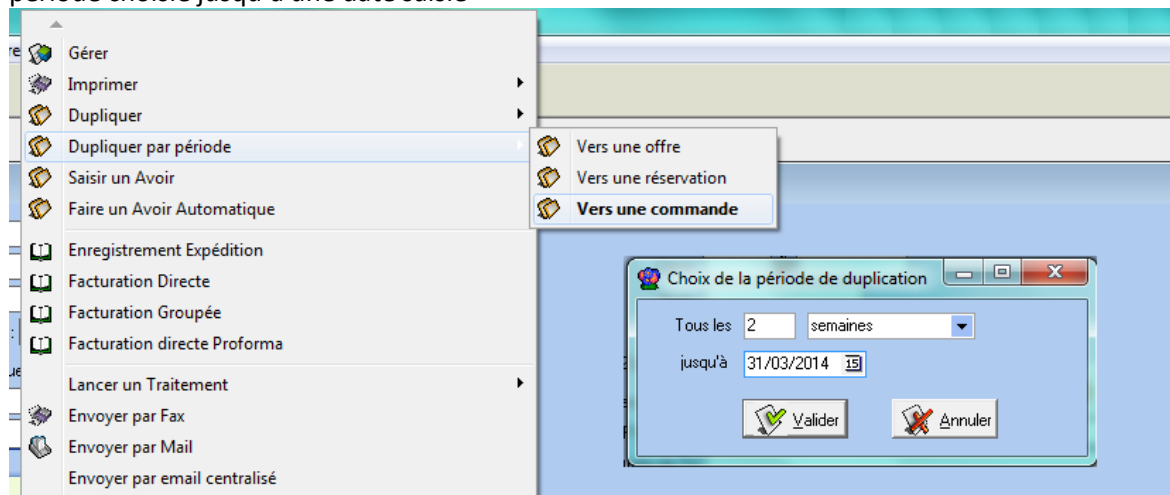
Gérer
Imprimer
Dupliquer
Dupliquer par période
Saisir un Avoir
Faire un Avoir Automatique
Enregistrement Expédition
Facturation Directe
Facturation Groupée
Facturation directe Proforma
Lancer un Traitement
Envoyer par Fax
Envoyer par Mail
Envoyer par email centralisé

Vers une offre
Vers une réservation
Vers une commande

Choix de la période de duplication
Tous les 2 semaines
jusqu'à 31/03/2014
Valider
Annuler